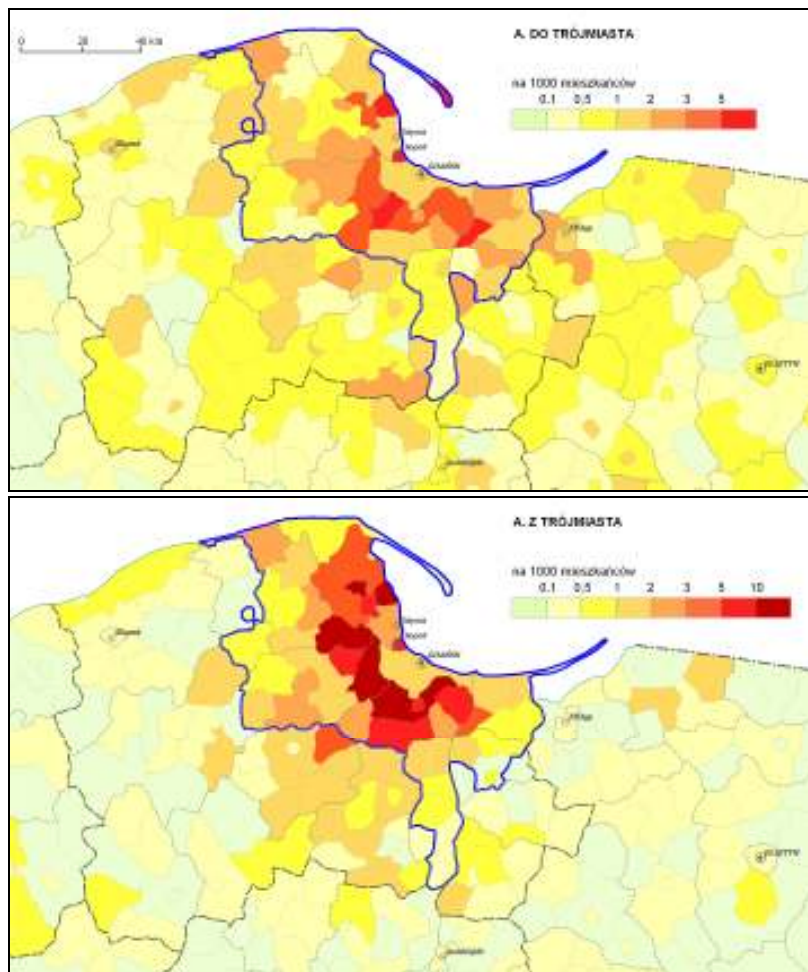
0 20 40 km

A. DO TRÓJMIASTA

na 1000 mieszkańców

0.1 0.5 1 2 3 5

Słupsk

Gdynia

Sopot

Gdańsk

Elbląg

Olsztyn

Grudziądz

A. Z TRÓJMIASTA

na 1000 mieszkańców

0.1 0.5 1 2 3 5 10

Słupsk

Gdynia

Sopot

Gdańsk

Elbląg

Olsztyn

Grudziądz